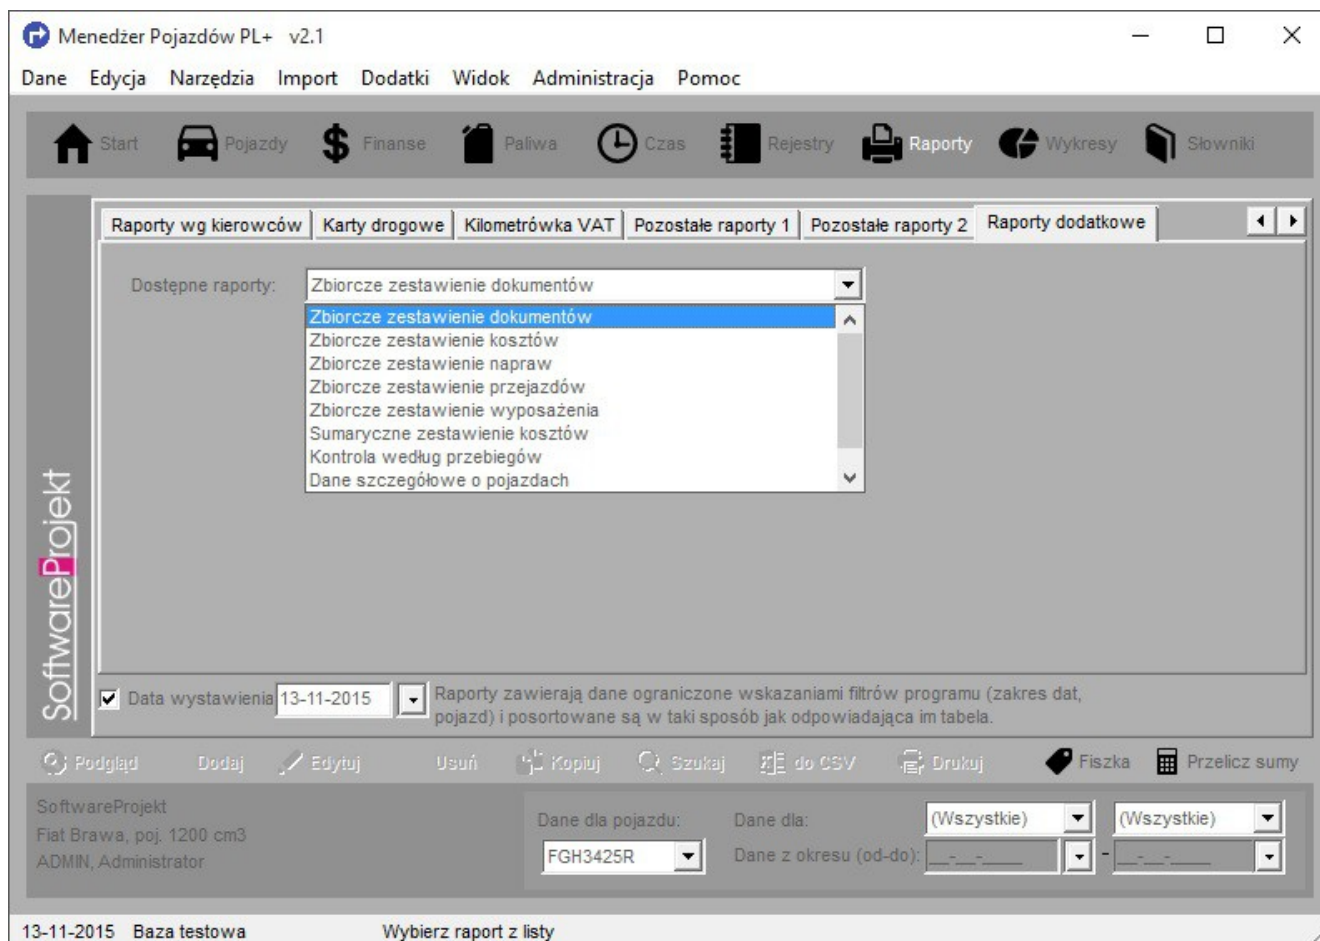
Menedżer Pojazdów PL+ v2.1

Dane Edycja Narzędzia Import Dodatki Widok Administracja Pomoc

Start Pojazdy Finanse Paliwa Czas Rejestry Raporty Wykresy Słowniki

Raporty wg kierowców | Karty drogowe | Kilometrówka VAT | Pozostałe raporty 1 | Pozostałe raporty 2 | Raporty dodatkowe

Dostępne raporty: Zbiorcze zestawienie dokumentów

Zbiorcze zestawienie dokumentów
Zbiorcze zestawienie kosztów
Zbiorcze zestawienie napraw
Zbiorcze zestawienie przejazdów
Zbiorcze zestawienie wyposażenia
Sumaryczne zestawienie kosztów
Kontrola według przebiegów
Dane szczegółowe o pojazdach

SoftwareProjekt

Data wystawienia 13-11-2015

Raporty zawierają dane ograniczone wskazaniami filtrów programu (zakres dat, pojazd) i posortowane są w taki sposób jak odpowiadająca im tabela.

Podgląd Dodaj Edytuj Usuń Kopiuj Szukaj do CSV Drukuj Fiszka Przelicz sumy

SoftwareProjekt
Fiat Brawa, poj. 1200 cm3
ADMIN, Administrator

Dane dla pojazdu: FGH3425R
Dane dla: (Wszystkie) (Wszystkie)
Dane z okresu (od-do): __-__-____ - __-__-____

13-11-2015 Baza testowa Wybierz raport z listy